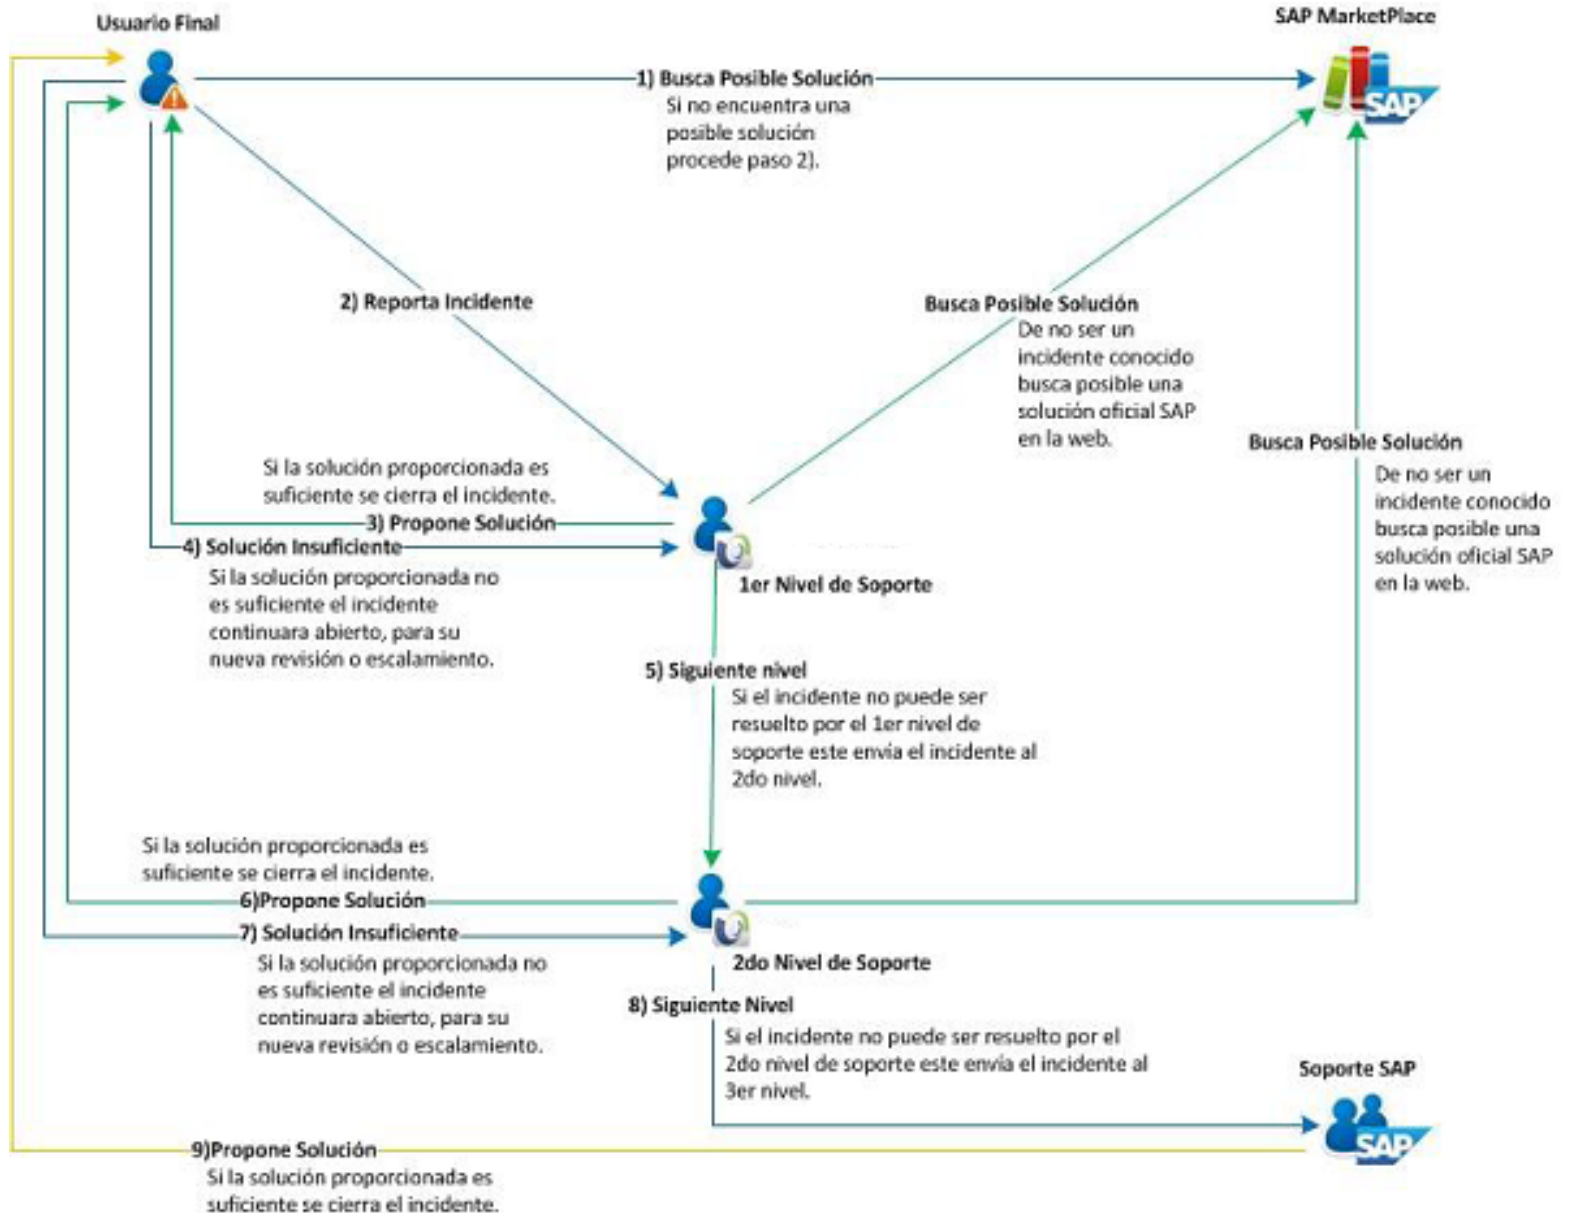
Usuario Final

SAP MarketPlace

SAP

1) Busca Posible Solución
Si no encuentra una posible solución procede paso 2).

2) Reporta Incidente

Busca Posible Solución
De no ser un incidente conocido busca posible una solución oficial SAP en la web.

Busca Posible Solución
De no ser un incidente conocido busca posible una solución oficial SAP en la web.

Si la solución proporcionada es suficiente se cierra el incidente.
3) Propone Solución
4) Solución Insuficiente
Si la solución proporcionada no es suficiente el incidente continuara abierto, para su nueva revisión o escalamiento.

1er Nivel de Soporte

5) Siguiente nivel
Si el incidente no puede ser resuelto por el 1er nivel de soporte este envía el incidente al 2do nivel.

Si la solución proporcionada es suficiente se cierra el incidente.
6)Propone Solución
7) Solución Insuficiente
Si la solución proporcionada no es suficiente el incidente continuara abierto, para su nueva revisión o escalamiento.

2do Nivel de Soporte

8) Siguiente Nivel
Si el incidente no puede ser resuelto por el 2do nivel de soporte este envía el incidente al 3er nivel.

Soporte SAP

SAP

9)Propone Solución
Si la solución proporcionada es suficiente se cierra el incidente.